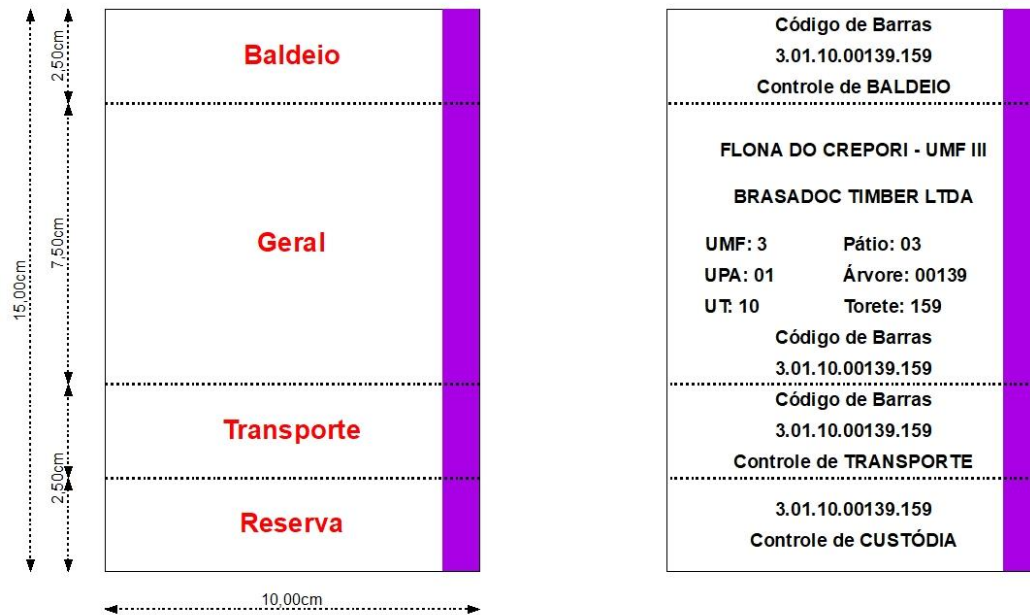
15,00cm

2,50cm

7,50cm

2,50cm

Baldeio

Geral

Transporte

Reserva

10,00cm

Código de Barras
3.01.10.00139.159
Controle de BALDEIO

FLONA DO CREPORI - UMF III

BRASADOC TIMBER LTDA

UMF: 3 Pátio: 03
UPA: 01 Árvore: 00139
UT: 10 Torete: 159

Código de Barras
3.01.10.00139.159

Código de Barras
3.01.10.00139.159
Controle de TRANSPORTE

3.01.10.00139.159
Controle de CUSTÓDIA